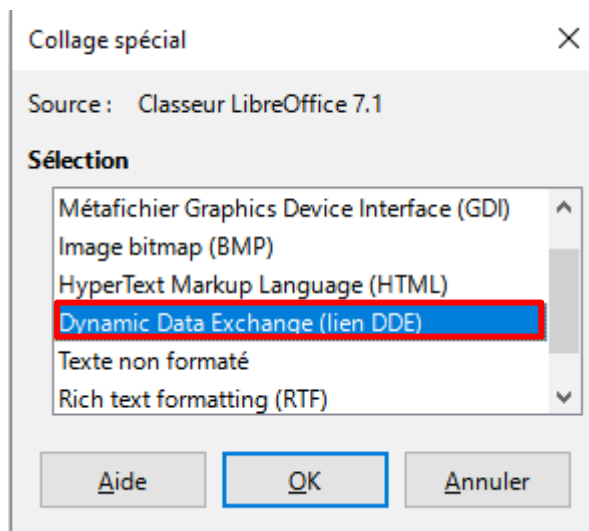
Collage spécial

Source : Classeur LibreOffice 7.1

Sélection

Métafichier Graphics Device Interface (GDI)
Image bitmap (BMP)
HyperText Markup Language (HTML)
Dynamic Data Exchange (lien DDE)
Texte non formaté
Rich text formatting (RTF)

Aide OK Annuler